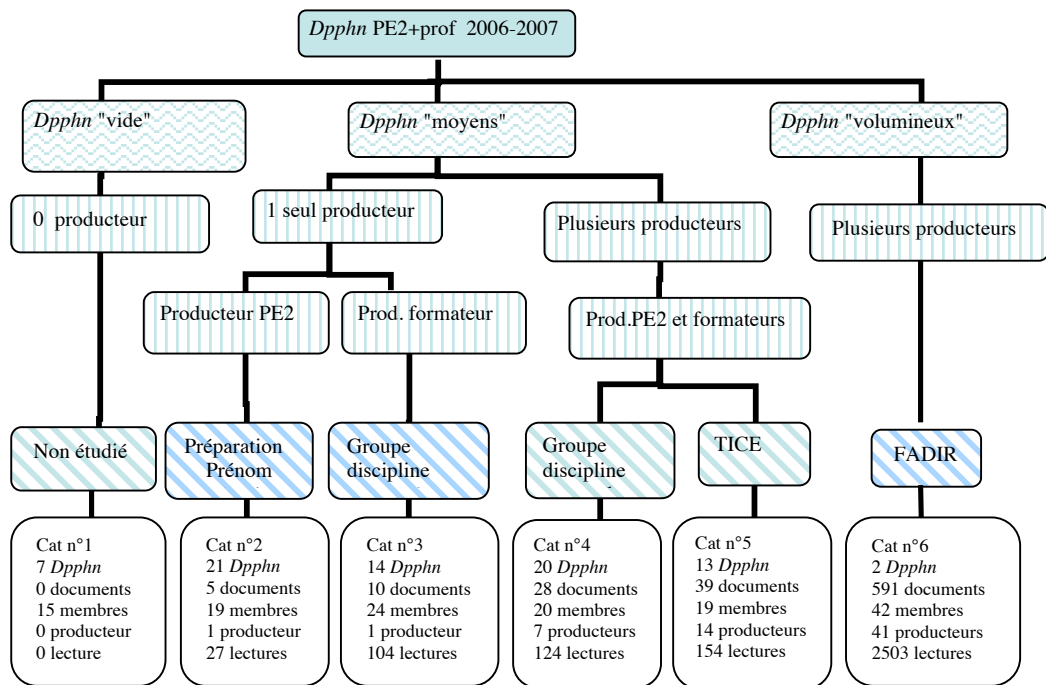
Dpphn PE2+prof 2006-2007

Dpphn "vide"

Dpphn "moyens"

Dpphn "volumineux"

0 producteur

1 seul producteur

Plusieurs producteurs

Plusieurs producteurs

Producteur PE2

Prod. formateur

Prod.PE2 et formateurs

Non étudié

Préparation Prénom

Groupe discipline

Groupe discipline

TICE

FADIR

Cat n°1
7 Dpphn
0 documents
15 membres
0 producteur
0 lecture

Cat n°2
21 Dpphn
5 documents
19 membres
1 producteur
27 lectures

Cat n°3
14 Dpphn
10 documents
24 membres
1 producteur
104 lectures

Cat n°4
20 Dpphn
28 documents
20 membres
7 producteurs
124 lectures

Cat n°5
13 Dpphn
39 documents
19 membres
14 producteurs
154 lectures

Cat n°6
2 Dpphn
591 documents
42 membres
41 producteurs
2503 lectures